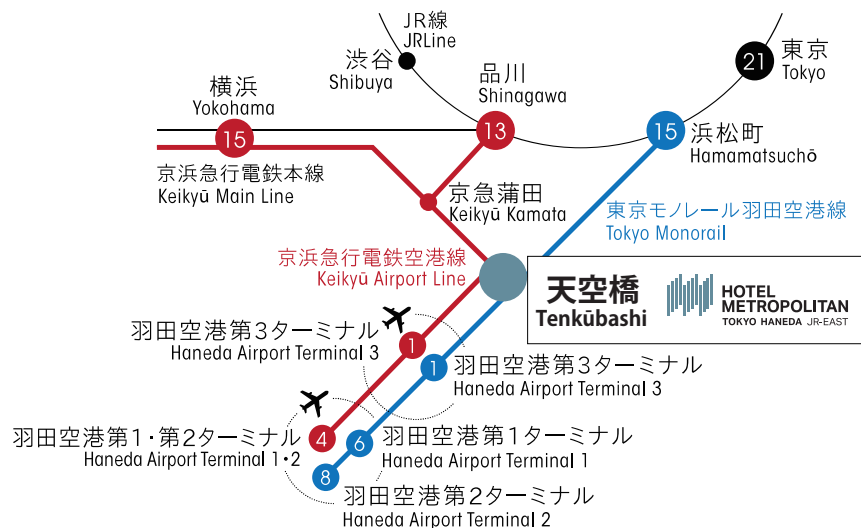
JR線
JRLine

渋谷
Shibuya

品川
Shinagawa

東京
Tokyo

21

横浜
Yokohama

15

13

15

浜松町
Hamamatsuchō

京浜急行電鉄本線
Keikyū Main Line

京急蒲田
Keikyū Kamata

東京モノレール羽田空港線
Tokyo Monorail

京浜急行電鉄空港線
Keikyū Airport Line

天空橋
Tenkūbashi

HOTEL
METROPOLITAN
TOKYO HANEDA JR-EAST

羽田空港第3ターミナル
Haneda Airport Terminal 3

1

1

羽田空港第3ターミナル
Haneda Airport Terminal 3

羽田空港第1・第2ターミナル
Haneda Airport Terminal 1・2

4

6

羽田空港第1ターミナル
Haneda Airport Terminal 1

8

羽田空港第2ターミナル
Haneda Airport Terminal 2